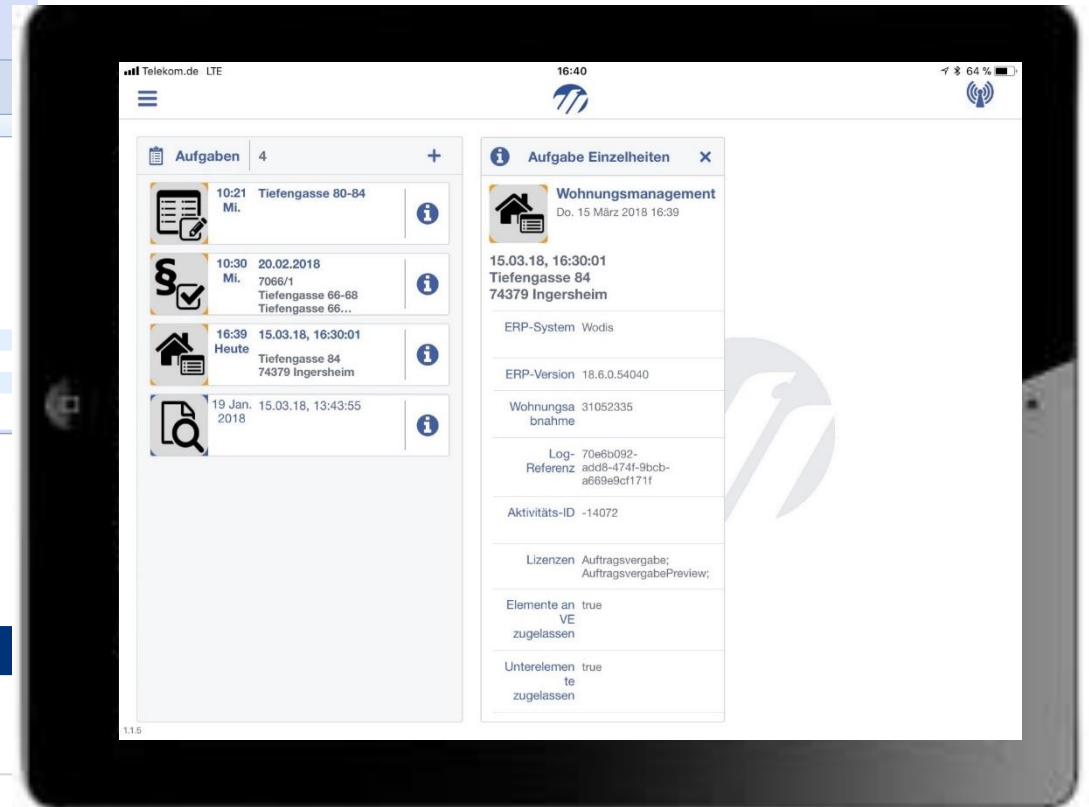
Telekom.de LTE
16:40
64 %

Aufgaben | 4
+

10:21 Mi. Tiefengasse 80-84

10:30 Mi. 20.02.2018
7066/1
Tiefengasse 66-68
Tiefengasse 66...

16:39 Heute 15.03.18, 16:30:01
Tiefengasse 84
74379 Ingersheim

19 Jan. 2018 15.03.18, 13:43:55

Aufgabe Einzelheiten ×

Wohnungsmanagement
Do. 15 März 2018 16:39

15.03.18, 16:30:01
Tiefengasse 84
74379 Ingersheim

| | |
|---|---|
| ERP-System | Wodis |
| ERP-Version | 18.6.0.54040 |
| Wohnungsabnahme | 31052335 |
| Log-Referenz | 70e6b092-add8-474f-9bcb-a669e9cf171f |
| Aktivitäts-ID | -14072 |
| Lizenzen | Auftragsvergabe; AuftragsvergabePreview; |
| Elemente an VE zugelassen | true |
| Unterelemente zugelassen | true |

1.1.5